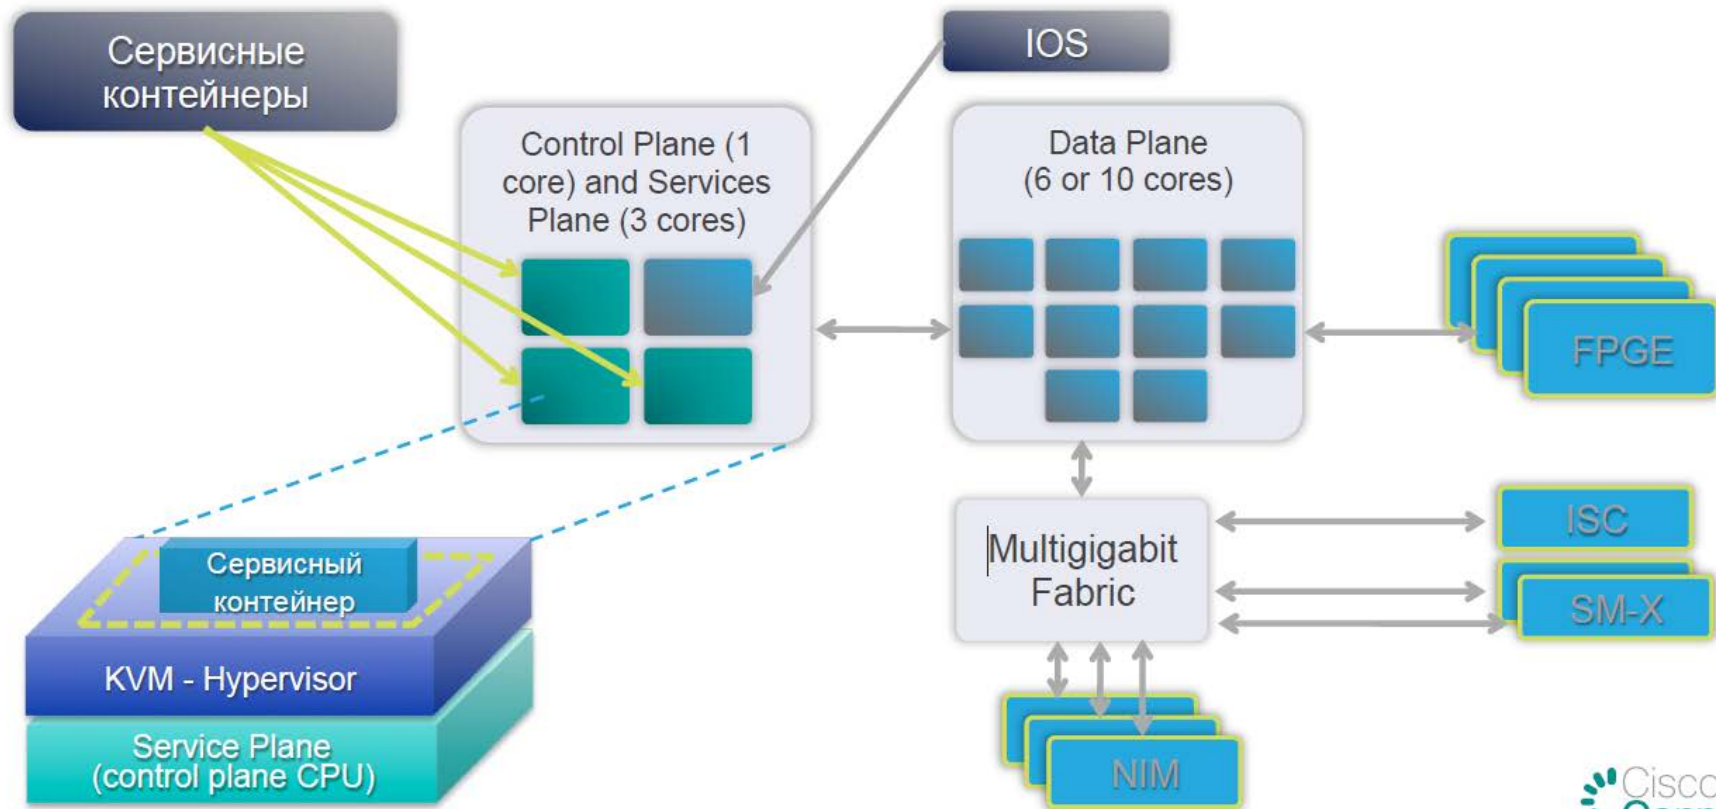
Сервисные контейнеры

IOS

Control Plane (1 core) and Services Plane (3 cores)

Data Plane (6 or 10 cores)

FPGE

Сервисный контейнер

KVM - Hypervisor

Service Plane (control plane CPU)

Multigigabit Fabric

ISC

SM-X

NIM

Cisco